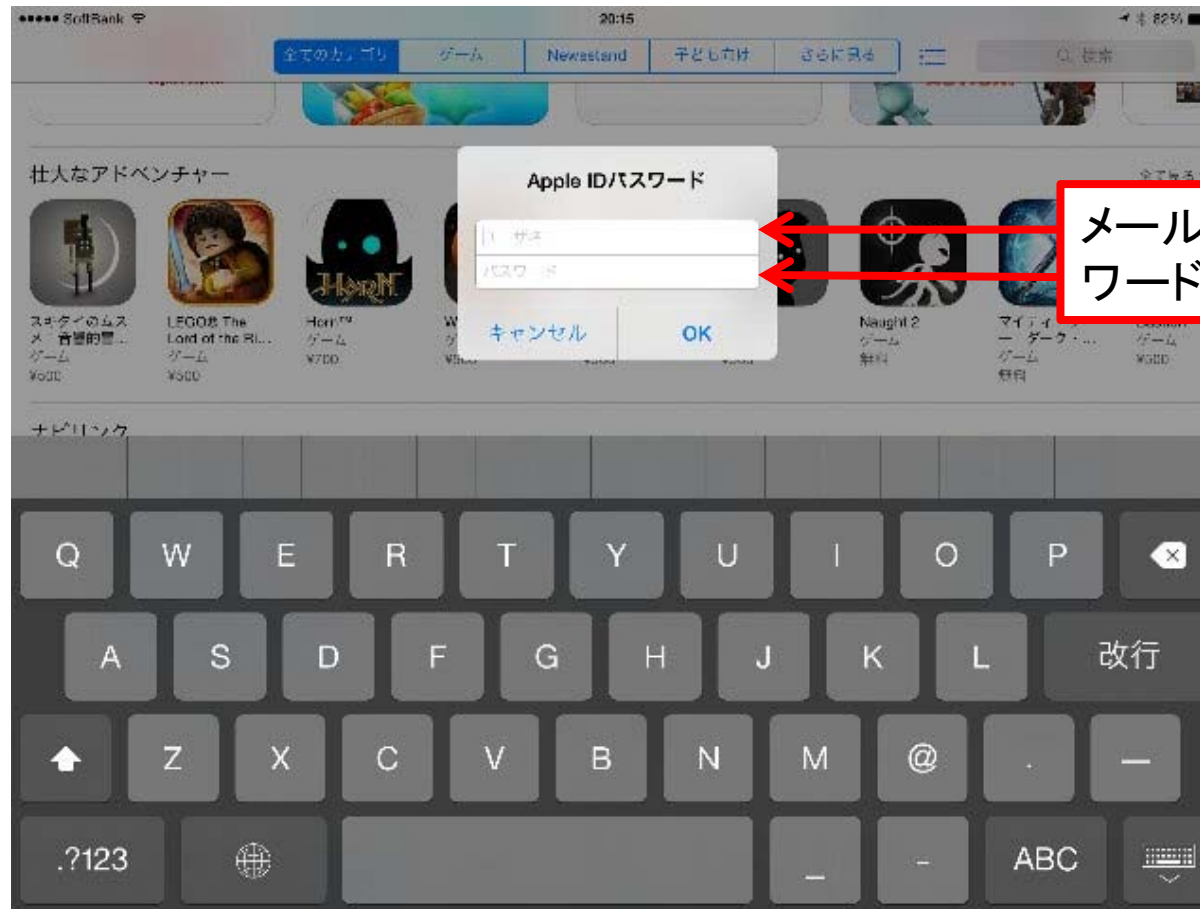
SoftBank 20:15 82%

全てのカテゴリ ゲーム Newsstand 子ども向け さらに見る 検索

壮大なアドベンチャー

すべて見る

Apple IDパスワード

ユーザ名

パスワード

キャンセル OK

メール
ワード

スチダイのムスメ 音響的冒... ゲーム ¥600

LEGO® The Lord of the Ri... ゲーム ¥500

Horn™ ゲーム ¥700

Naught 2 ゲーム 無料

マイティ ー ダーク... ゲーム 無料

ゲーム ¥500

ナビリンク

Q W E R T Y U I O P
A S D F G H J K L 改行
Z X C V B N M @ . —
.?123 _ - ABC